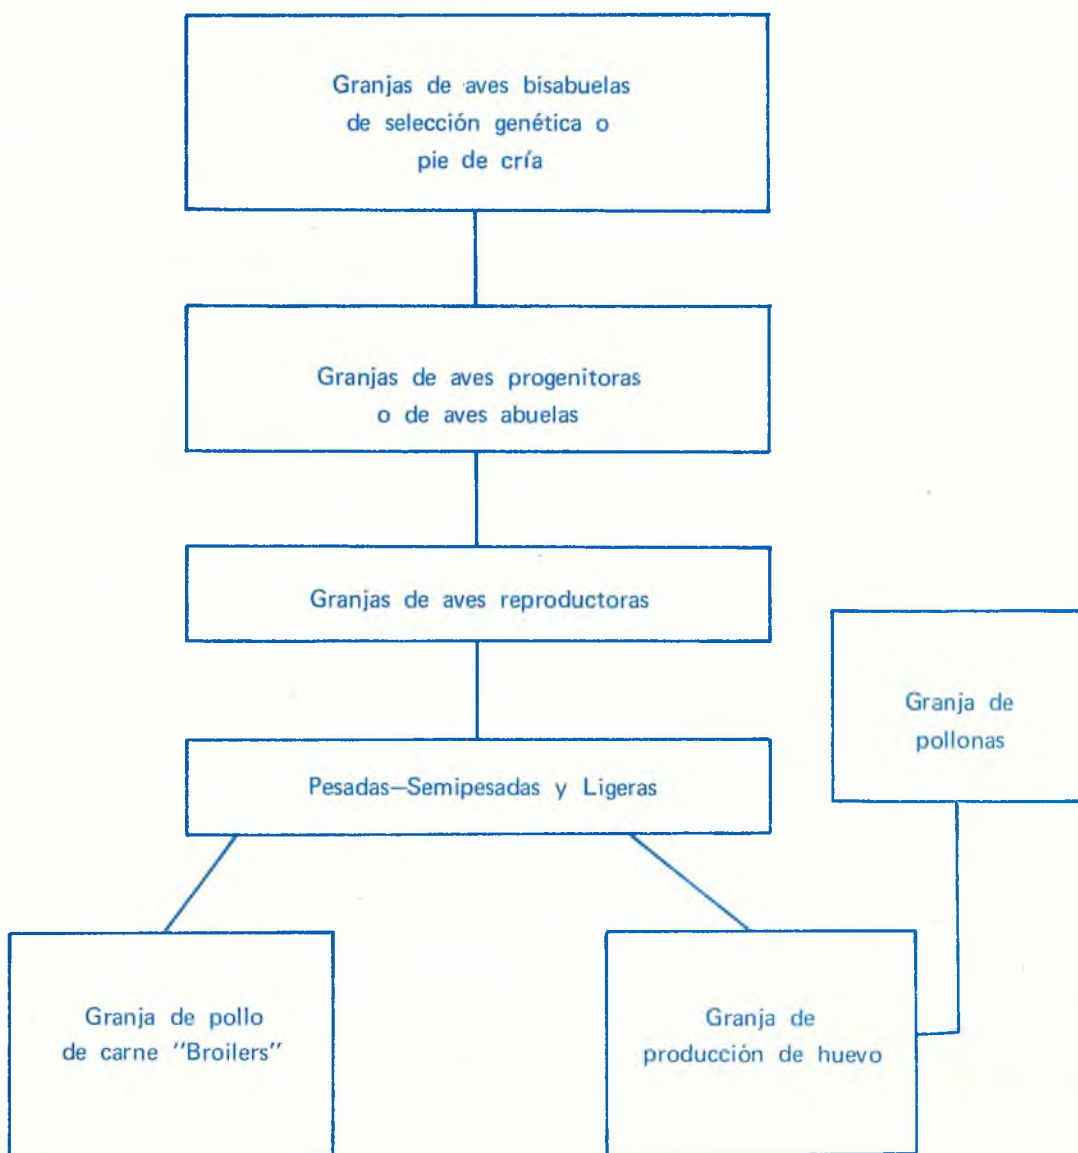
Granjas de aves bisabuelas de selección genética o pie de cría

Granjas de aves progenitoras o de aves abuelas

Granjas de aves reproductoras

Granja de pollonas

Pesadas–Semipesadas y Ligeras

Granja de pollo de carne "Broilers"

Granja de producción de huevo